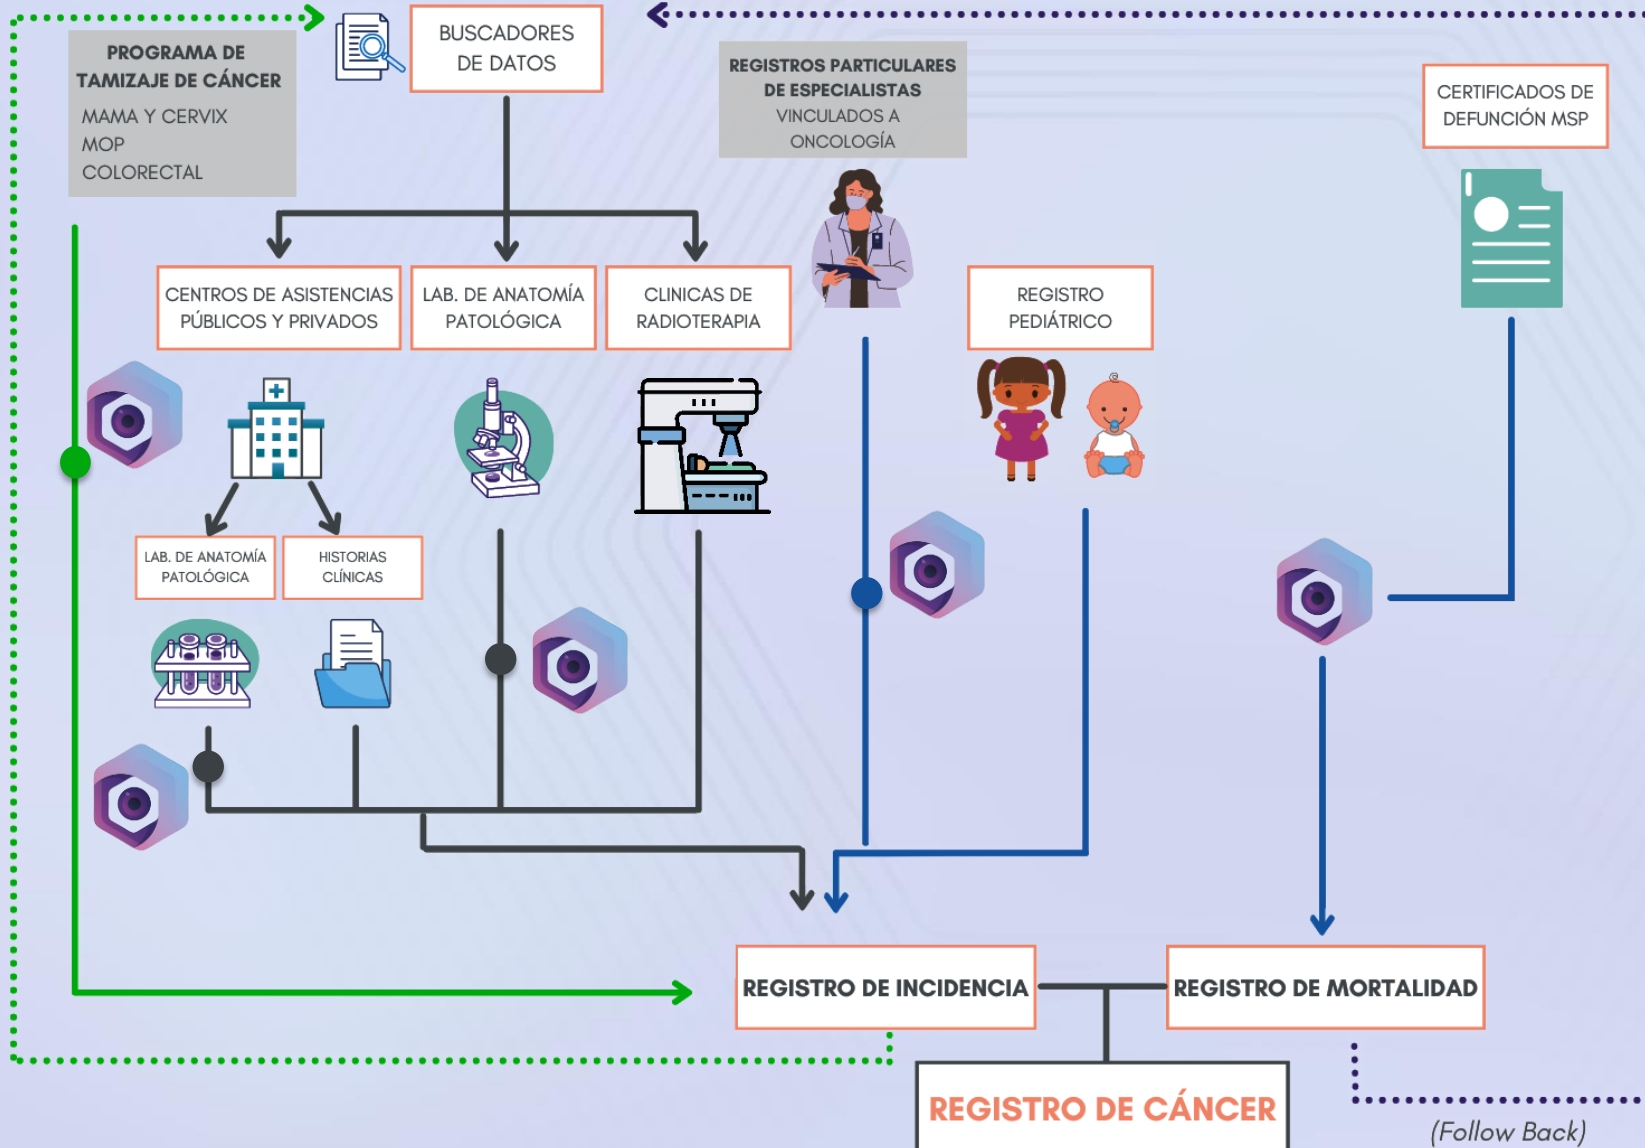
PROGRAMA DE TAMIZAJE DE CÁNCER
MAMA Y CERVIX
MOP
COLORECTAL

BUSCADORES DE DATOS

REGISTROS PARTICULARES DE ESPECIALISTAS
VINCULADOS A ONCOLOGÍA

CERTIFICADOS DE DEFUNCIÓN MSP

CENTROS DE ASISTENCIAS PÚBLICOS Y PRIVADOS

LAB. DE ANATOMÍA PATOLÓGICA

CLINICAS DE RADIOTERAPIA

REGISTRO PEDIÁTRICO

LAB. DE ANATOMÍA PATOLÓGICA

HISTORIAS CLÍNICAS

REGISTRO DE INCIDENCIA

REGISTRO DE MORTALIDAD

REGISTRO DE CÁNCER

(Follow Back)